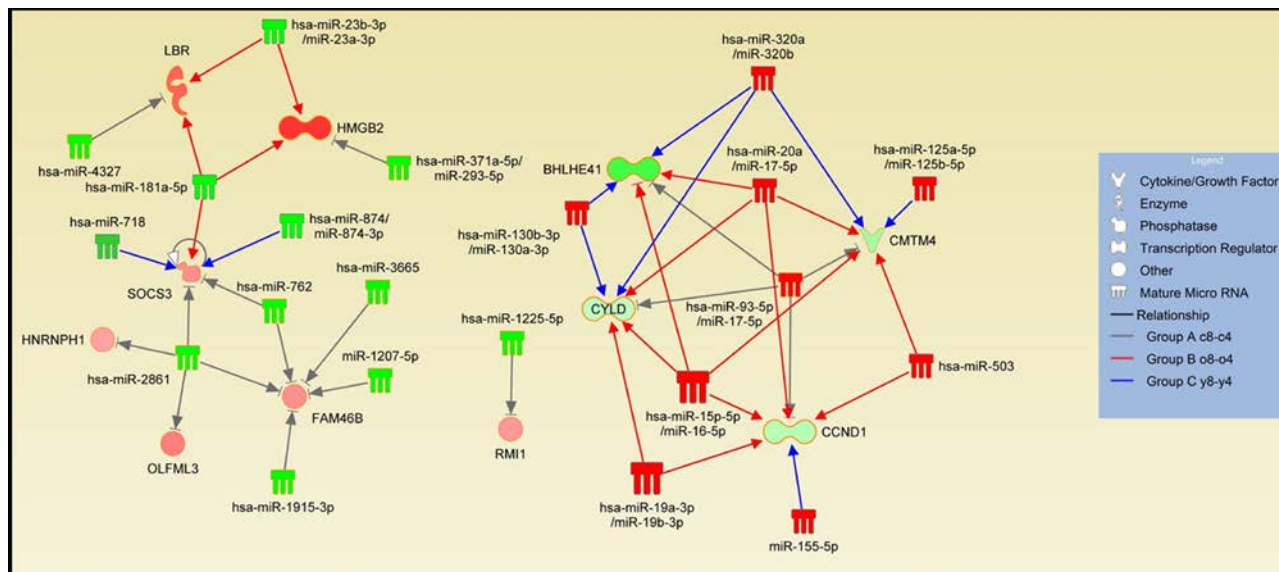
hsa-miR-23b-3p
/miR-23a-3p

LBR

HMGB2

hsa-miR-4327

hsa-miR-181a-5p

hsa-miR-371a-5p/
miR-293-5p

hsa-miR-718

hsa-miR-874/
miR-874-3p

SOCS3

hsa-miR-3665

hsa-miR-762

HNRNPH1

miR-1207-5p

hsa-miR-2861

FAM46B

OLFML3

hsa-miR-1915-3p

hsa-miR-320a
/miR-320b

hsa-miR-20a
/miR-17-5p

hsa-miR-125a-5p
/miR-125b-5p

BHLHE41

CMTM4

hsa-miR-130b-3p
/miR-130a-3p

CYLD

hsa-miR-93-5p
/miR-17-5p

hsa-miR-1225-5p

RMI1

hsa-miR-503

hsa-miR-15p-5p
/miR-16-5p

CCND1

hsa-miR-19a-3p
/miR-19b-3p

miR-155-5p

Legend
Cytokine/Growth Factor
Enzyme
Phosphatase
Transcription Regulator
Other
Mature Micro RNA
Relationship
Group A c8-c4
Group B o8-o4
Group C y8-y4